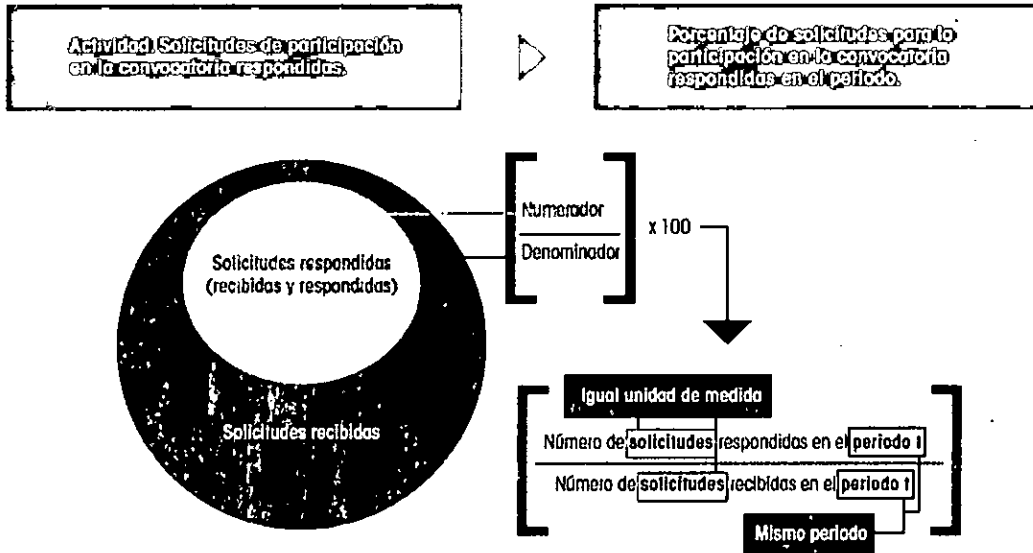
Actividad: Solicitudes de participación en la convocatoria respondidas.

Porcentaje de solicitudes para la participación en la convocatoria respondidas en el periodo.

Solicitudes respondidas (recibidas y respondidas)

Solicitudes recibidas

Numerador

Denominador

x 100

Igual unidad de medida

Número de solicitudes respondidas en el periodo t

Número de solicitudes recibidas en el periodo t

Mismo periodo